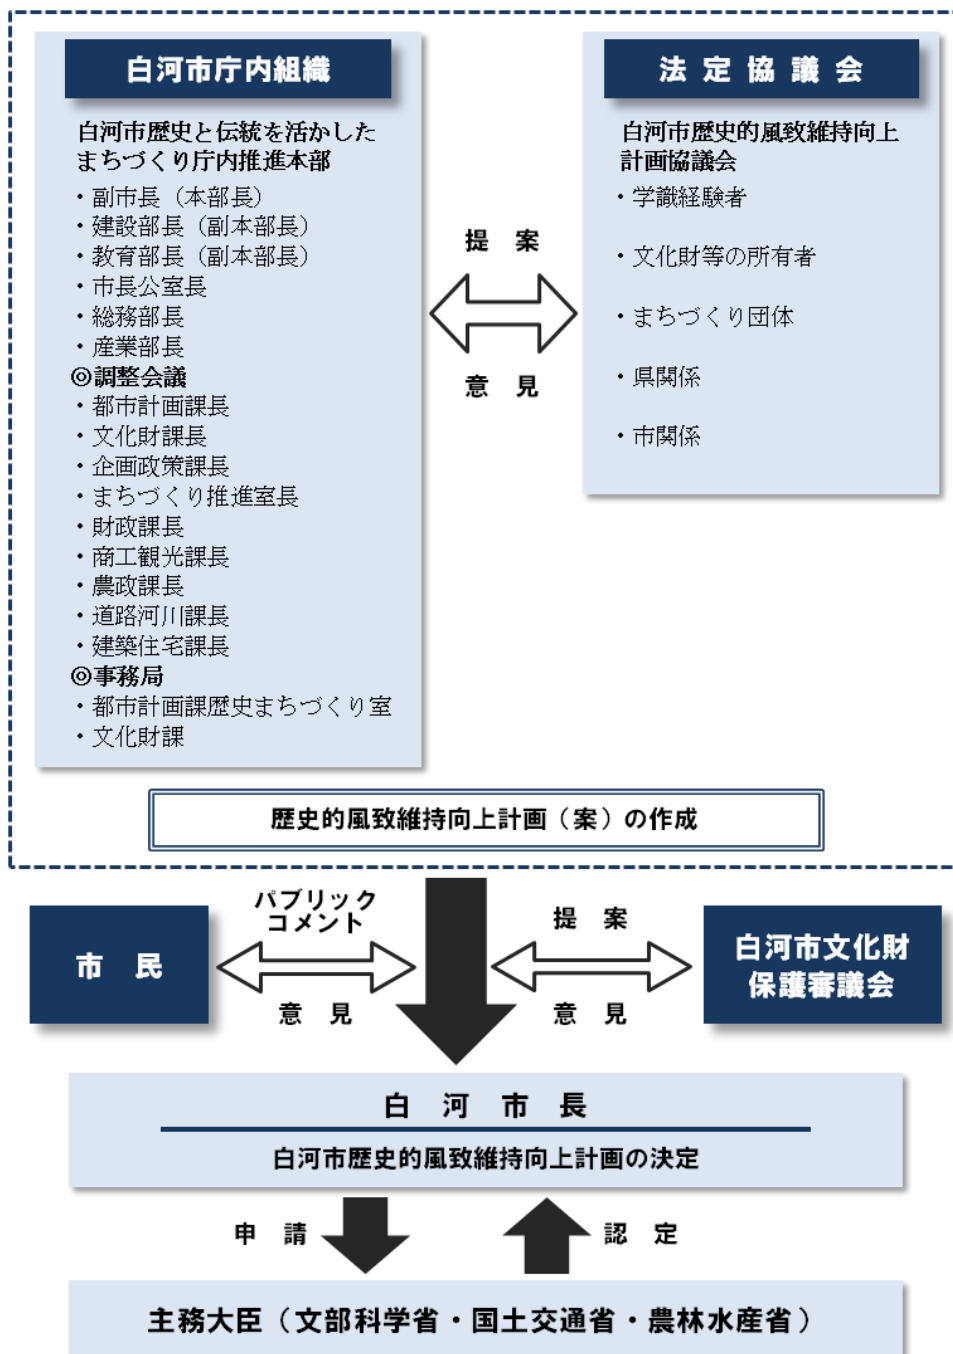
白河市庁内組織

白河市歴史と伝統を活かしたまちづくり庁内推進本部
・副市長（本部長）
・建設部長（副本部長）
・教育部長（副本部長）
・市長公室長
・総務部長
・産業部長
◎調整会議
・都市計画課長
・文化財課長
・企画政策課長
・まちづくり推進室長
・財政課長
・商工観光課長
・農政課長
・道路河川課長
・建築住宅課長
◎事務局
・都市計画課歴史まちづくり室
・文化財課

提　案

意　見

法 定 協 議 会

白河市歴史的風致維持向上計画協議会
・学識経験者
・文化財等の所有者
・まちづくり団体
・県関係
・市関係

歴史的風致維持向上計画（案）の作成

市　民

パブリックコメント

意　見

提　案

意　見

白河市文化財保護審議会

白　河　市　長

白河市歴史的風致維持向上計画の決定

申　請

認　定

主務大臣（文部科学省・国土交通省・農林水産省）